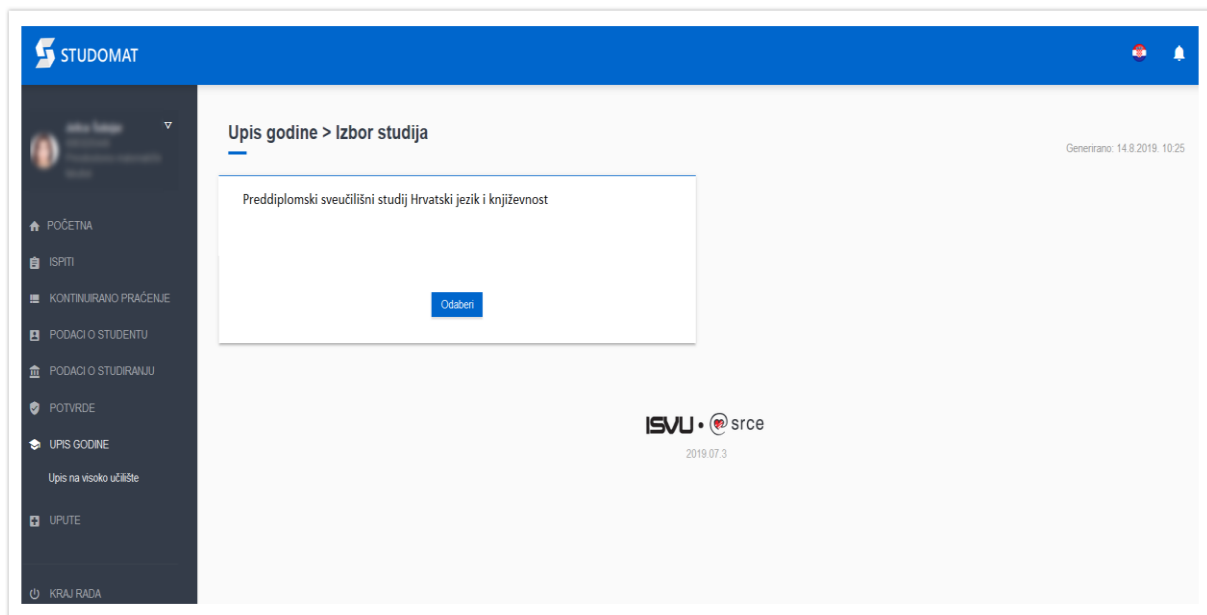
STUDOMAT

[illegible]

POČETNA
ISPITI
KONTINUIRANO PRAĆENJE
PODACI O STUDENTU
PODACI O STUDIRANJU
POTVRDE
UPIS GODINE
Upis na visoko učilište
UPUTE
KRAJ RADA

Upis godine > Izbor studija

Generirano: 14.8.2019. 10:25

Preddiplomski sveučilišni studij Hrvatski jezik i književnost

Odaberi

ISVU • srce
2019.07.3